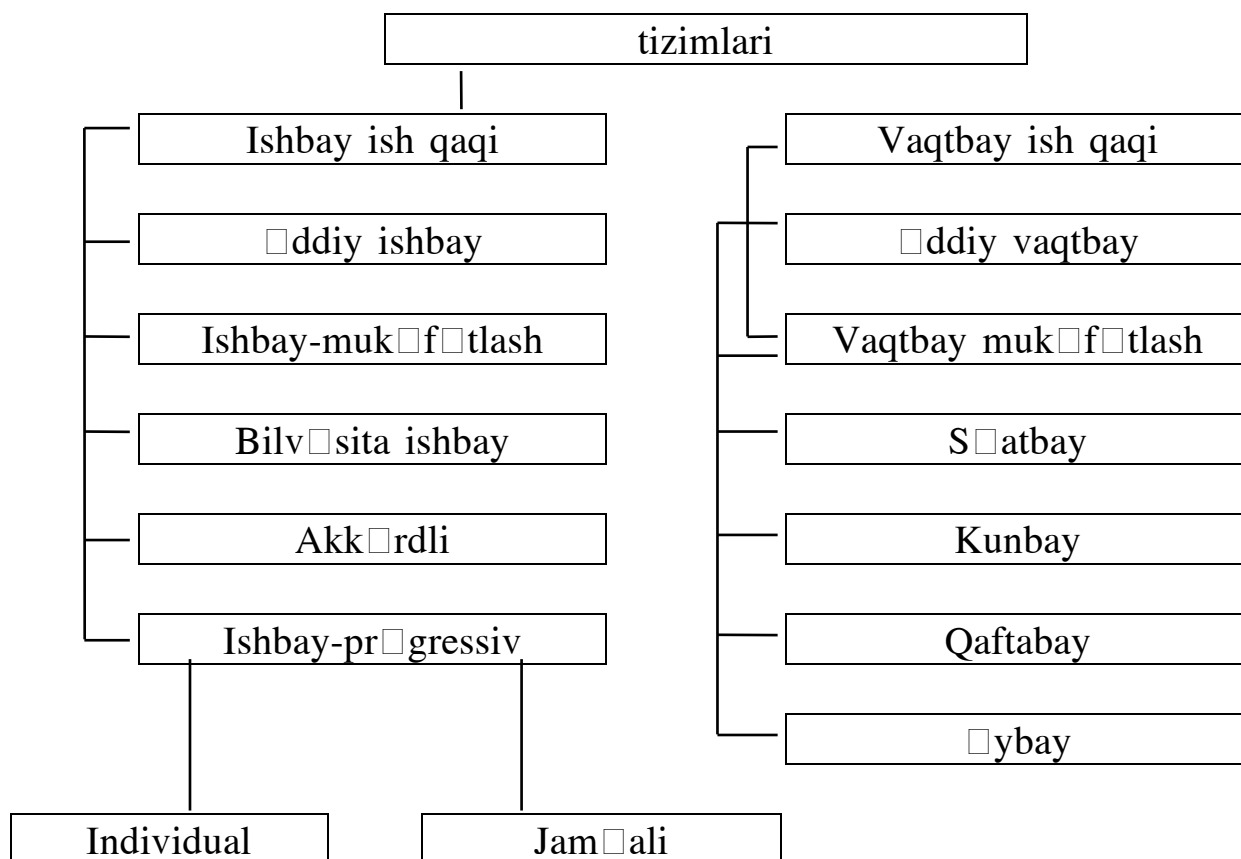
tizimlari

Ishbay ish qaqi

□ddiy ishbay

Ishbay-muk□f□tlash

Bilv□sita ishbay

Akk□rdli

Ishbay-pr□gressiv

Individual

Jam□ali

Vaqtbay ish qaqi

□ddiy vaqtbay

Vaqtbay muk□f□tlash

S□atbay

Kunbay

Qaftabay

□ybay